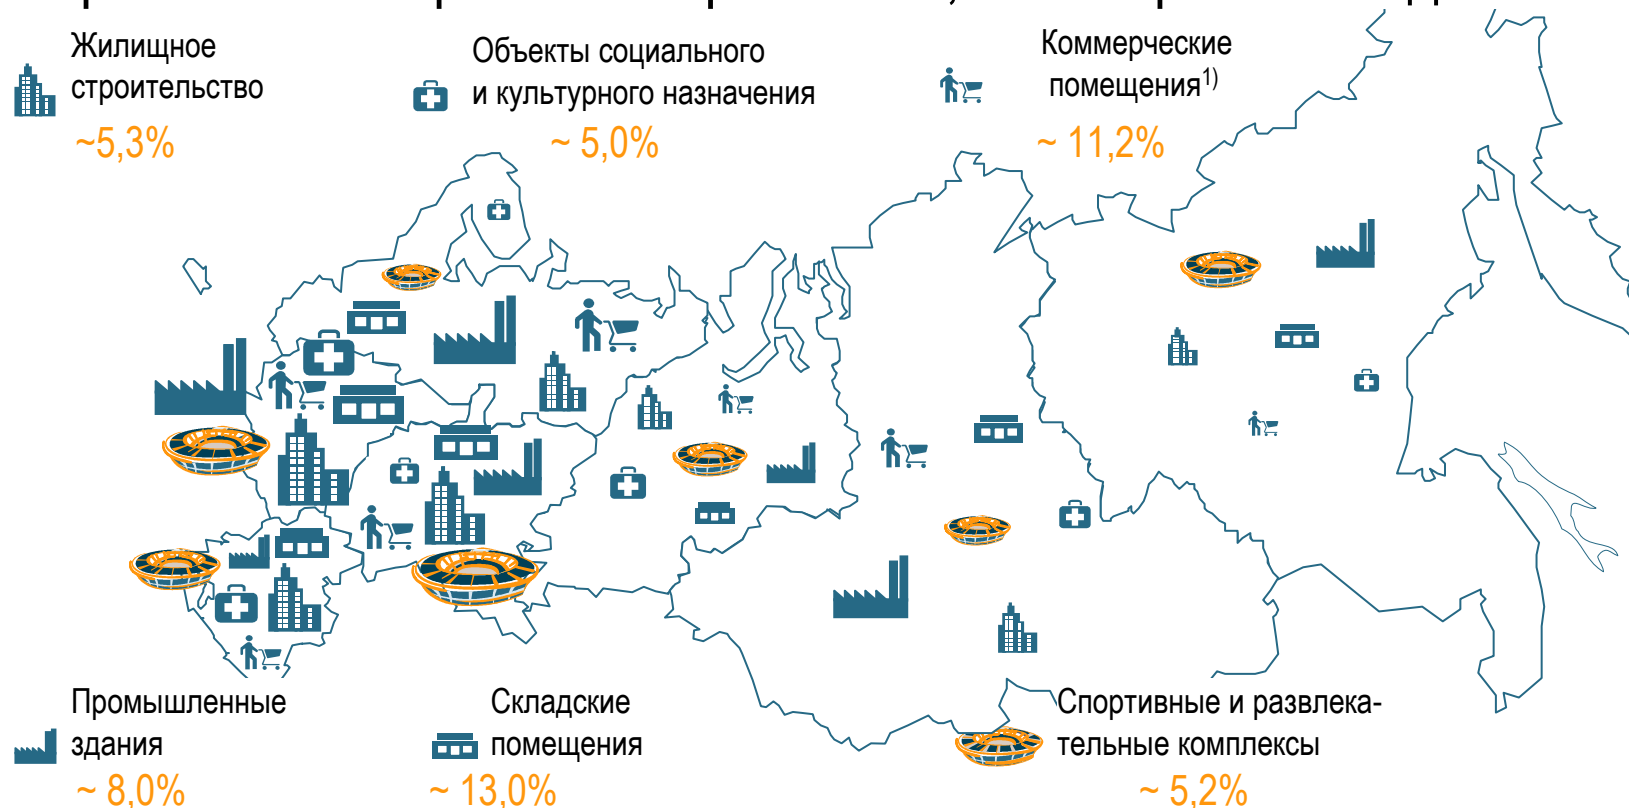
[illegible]

Жилищное строительство
~5,3%

Объекты социального и культурного назначения
~ 5,0%

Коммерческие помещения$^{1)}$
~ 11,2%

Промышленные здания
~ 8,0%

Складские помещения
~ 13,0%

Спортивные и развлекательные комплексы
~ 5,2%